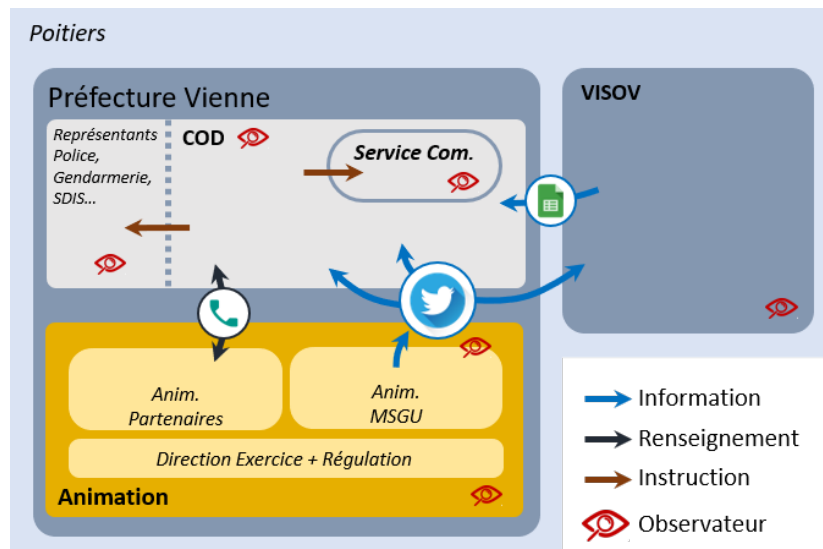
Poitiers

Préfecture Vienne

Représentants Police, Gendarmerie, SDIS...

COD

Service Com.

VISOV

Anim. Partenaires

Anim. MSGU

Direction Exercice + Régulation

Animation

Information
Renseignement
Instruction
Observateur